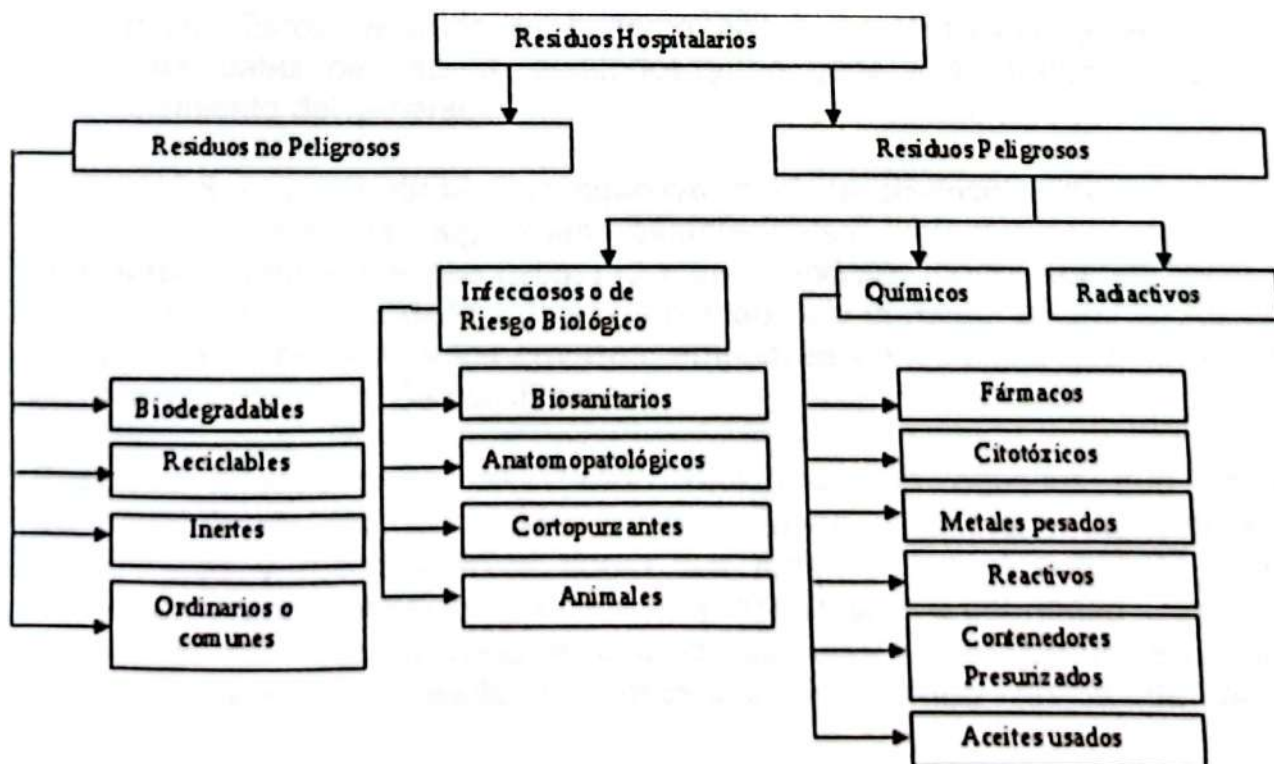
Residuos Hospitalarios

Residuos no Peligrosos

Residuos Peligrosos

Infecciosos o de Riesgo Biológico

Químicos

Radiactivos

Biodegradables

Reciclables

Inertes

Ordinarios o comunes

Biosanitarios

Anatomopatológicos

Cortopunzantes

Animales

Fármacos

Citotóxicos

Metales pesados

Reactivos

Contenedores Presurizados

Aceites usados